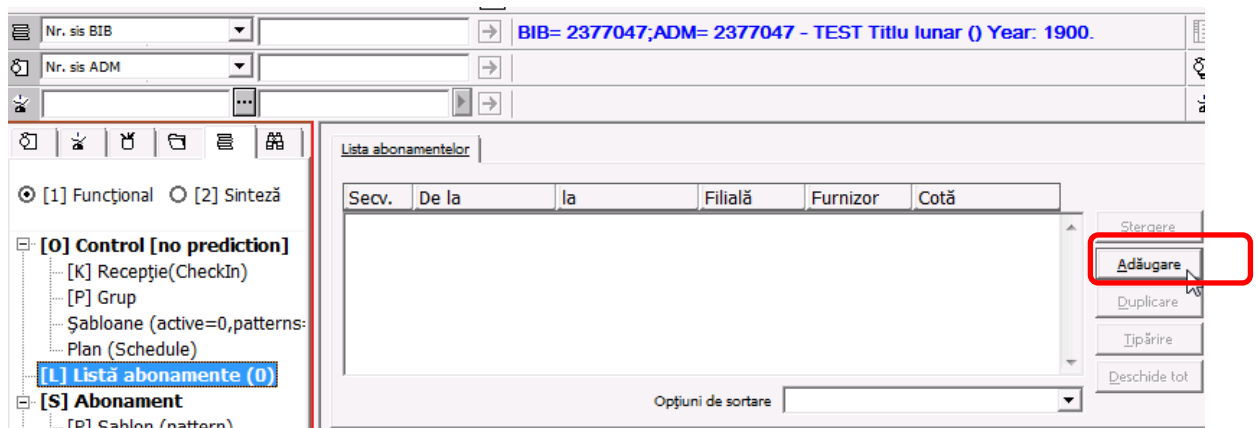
Nr. sis BIB
BIB= 2377047;ADM= 2377047 - TEST Titlu lunar () Year: 1900.
Nr. sis ADM

[1] Funcțional [2] Sinteză

[0] Control [no prediction]
[K] Recepție(CheckIn)
[P] Grup
Șabloane (active=0,patterns:
Plan (Schedule)
[L] Listă abonamente (0)
[S] Abonament
[P] Șablon (pattern)

Lista abonamentelor

| Secv. | De la | la | Filială | Furnizor | Cotă |
|---|---|---|---|---|---|

Ștergere
Adăugare
Duplicare
Tipărire
Deschide tot

Opțiuni de sortare